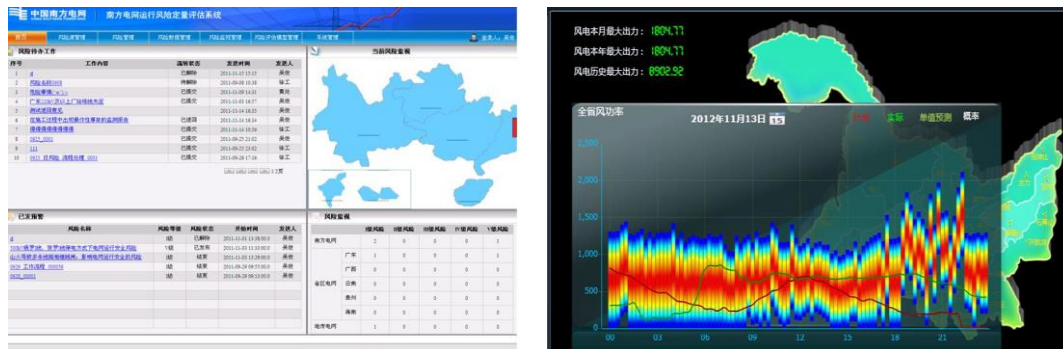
中国南方电网 南方电网运行风险定量评估系统

首页 风险管理 风险管理 风险辨识管理 风险监控管理 风险评估模型管理 系统管理

风险待办工作

| 序号 | 工作内容 | 流程状态 | 发送时间 | 发送人 |
|---|---|---|---|---|
| 1 | 4 | 已删除 | 2011-11-15 15:15 | 吴俊 |
| 2 | 风险名称0908 | 待删除 | 2011-09-08 10:38 | 徐工 |
| 3 | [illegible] | 已提交 | 2011-10-29 14:31 | 吴俊 |
| 4 | 广东220kV及以上厂站停电失压 | 已提交 | 2011-11-03 14:57 | 吴俊 |
| 5 | 测试流程事务 | 已提交 | 2011-11-14 18:14 | 吴俊 |
| 6 | 在施工过程中出现操作性事故的监测报表 | 已退回 | 2011-11-14 18:34 | 吴俊 |
| 7 | 缘缘缘缘缘缘缘缘 | 已提交 | 2011-11-16 10:59 | 徐工 |
| 8 | 0825_0001 | 已提交 | 2011-08-25 21:02 | 吴俊 |
| 9 | 111 | 已提交 | 2011-09-23 23:42 | 徐工 |
| 10 | 0923_风险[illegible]流程处理_0001 | 已提交 | 2011-09-28 17:16 | 徐工 |

当前风险査阅

已发预警

| 风险名称 | 风险等级 | 风险状态 | 开始时间 | 发送人 |
|---|---|---|---|---|
| 4 | Ⅰ级 | 已删除 | 2011-11-15 15:00:00 | 吴俊 |
| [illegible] | Ⅴ级 | 已发布 | 2011-11-03 11:30:00 | 吴俊 |
| 山火等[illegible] | Ⅰ级 | 结束 | 2011-11-03 11:30:00 | 吴俊 |
| 0926 工作流程_000074 | Ⅰ级 | 结束 | 2011-09-26 09:55:00 | 吴俊 |
| 0826_0001 | Ⅰ级 | 结束 | 2011-09-26 09:55:00 | 吴俊 |

风险査阅

| | | Ⅰ级风险 | Ⅱ级风险 | Ⅲ级风险 | Ⅳ级风险 | Ⅴ级风险 |
|---|---|---|---|---|---|---|
| 南方电网 | | 2 | 0 | 0 | 0 | 0 |
| 省区电网 | 广东 | 1 | 0 | 0 | 0 | 0 |
| | 广西 | 0 | 0 | 0 | 0 | 0 |
| | 云南 | 0 | 0 | 0 | 0 | 0 |
| | 贵州 | 0 | 0 | 0 | 0 | 0 |
| | 海南 | 0 | 0 | 0 | 0 | 0 |
| 地市电网 | | 1 | 0 | 0 | 0 | 0 |

风电本月最大出力：1804.77
风电本年最大出力：1804.77
风电历史最大出力：8902.92

全省风功率
2012年11月13日 15
计划 实际 单值预测 概率

2,500
2,000
1,500
1,000
500
0
00 03 06 09 12 15 18 21